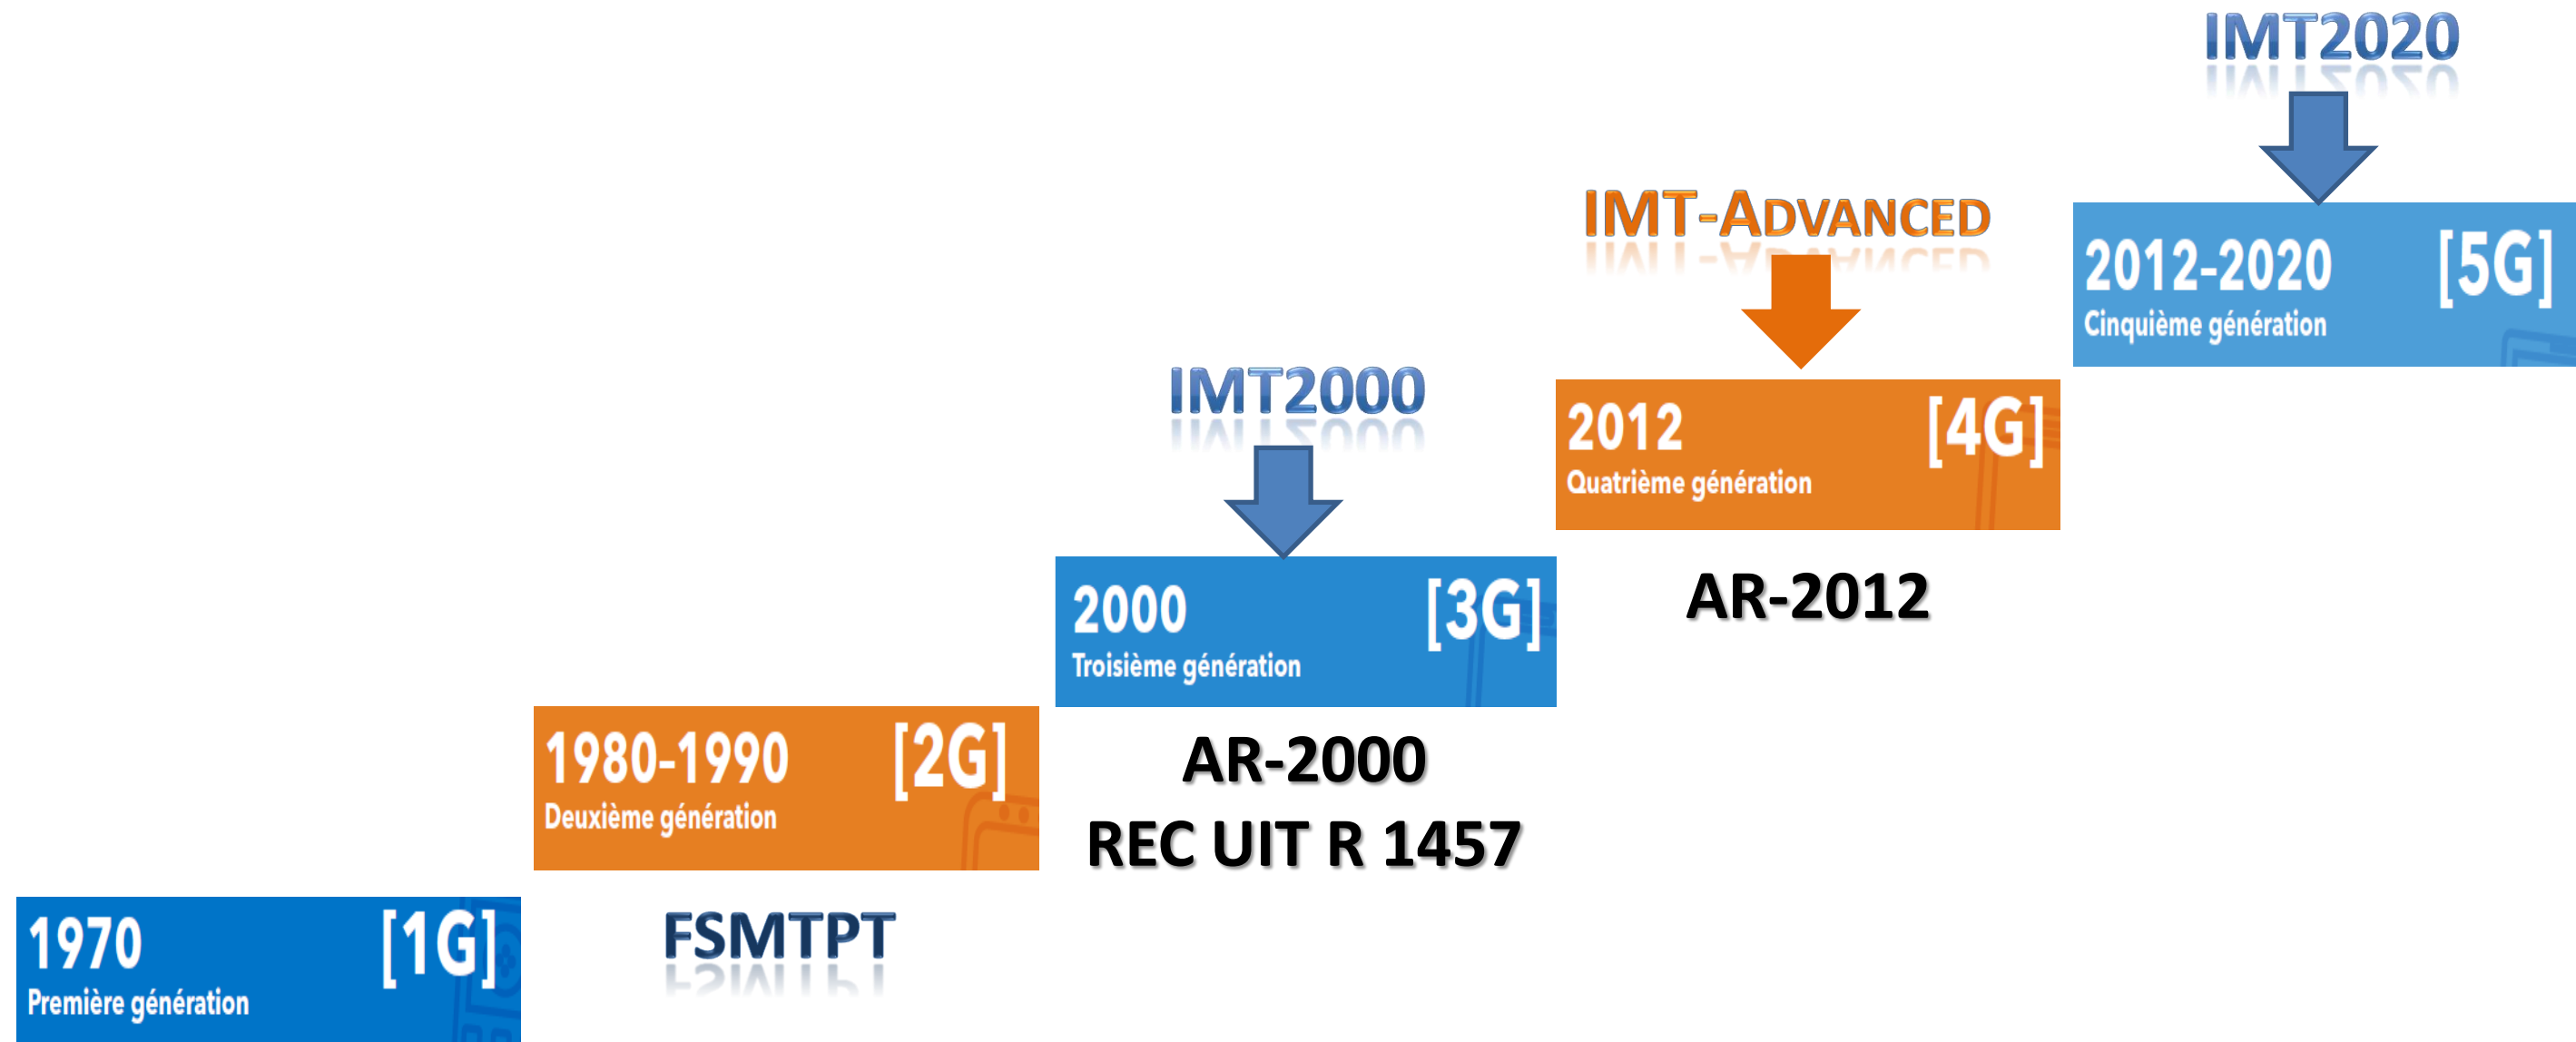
1970
Première génération
[1G]

1980-1990
Deuxième génération
[2G]

FSMTPT

IMT2000

2000
Troisième génération
[3G]

AR-2000
REC UIT R 1457

IMT-ADVANCED

2012
Quatrième génération
[4G]

AR-2012

IMT2020

2012-2020
Cinquième génération
[5G]